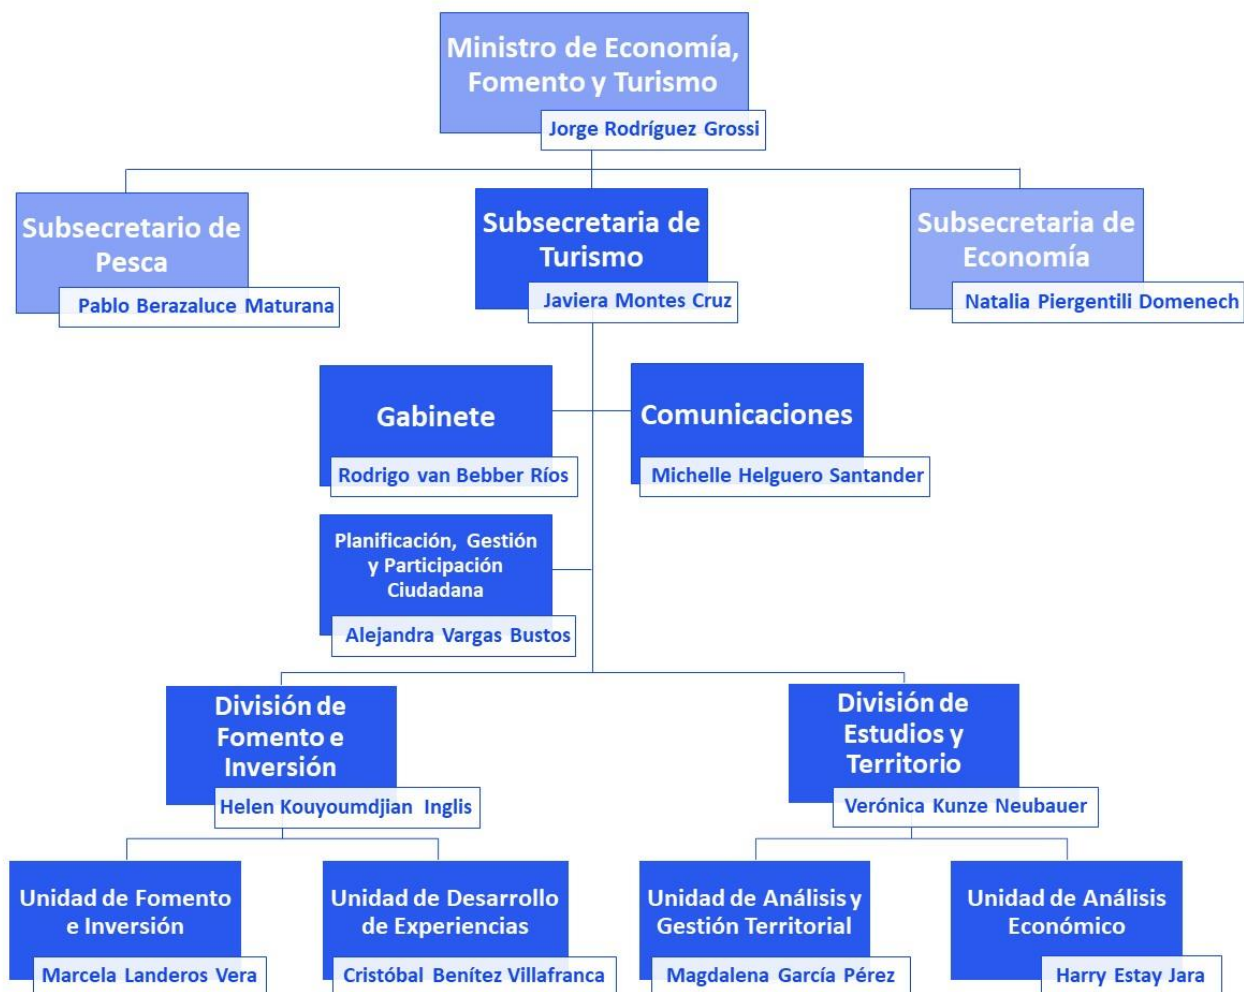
Ministro de Economía, Fomento y Turismo

Jorge Rodríguez Grossi

Subsecretario de Pesca

Pablo Berazaluce Maturana

Subsecretaria de Turismo

Javiera Montes Cruz

Subsecretaria de Economía

Natalia Piergentili Domenech

Gabinete

Rodrigo van Bebber Ríos

Comunicaciones

Michelle Helguero Santander

Planificación, Gestión y Participación Ciudadana

Alejandra Vargas Bustos

División de Fomento e Inversión

Helen Kouyoumdjian Inglis

División de Estudios y Territorio

Verónica Kunze Neubauer

Unidad de Fomento e Inversión

Marcela Landeros Vera

Unidad de Desarrollo de Experiencias

Cristóbal Benítez Villafranca

Unidad de Análisis y Gestión Territorial

Magdalena García Pérez

Unidad de Análisis Económico

Harry Estay Jara